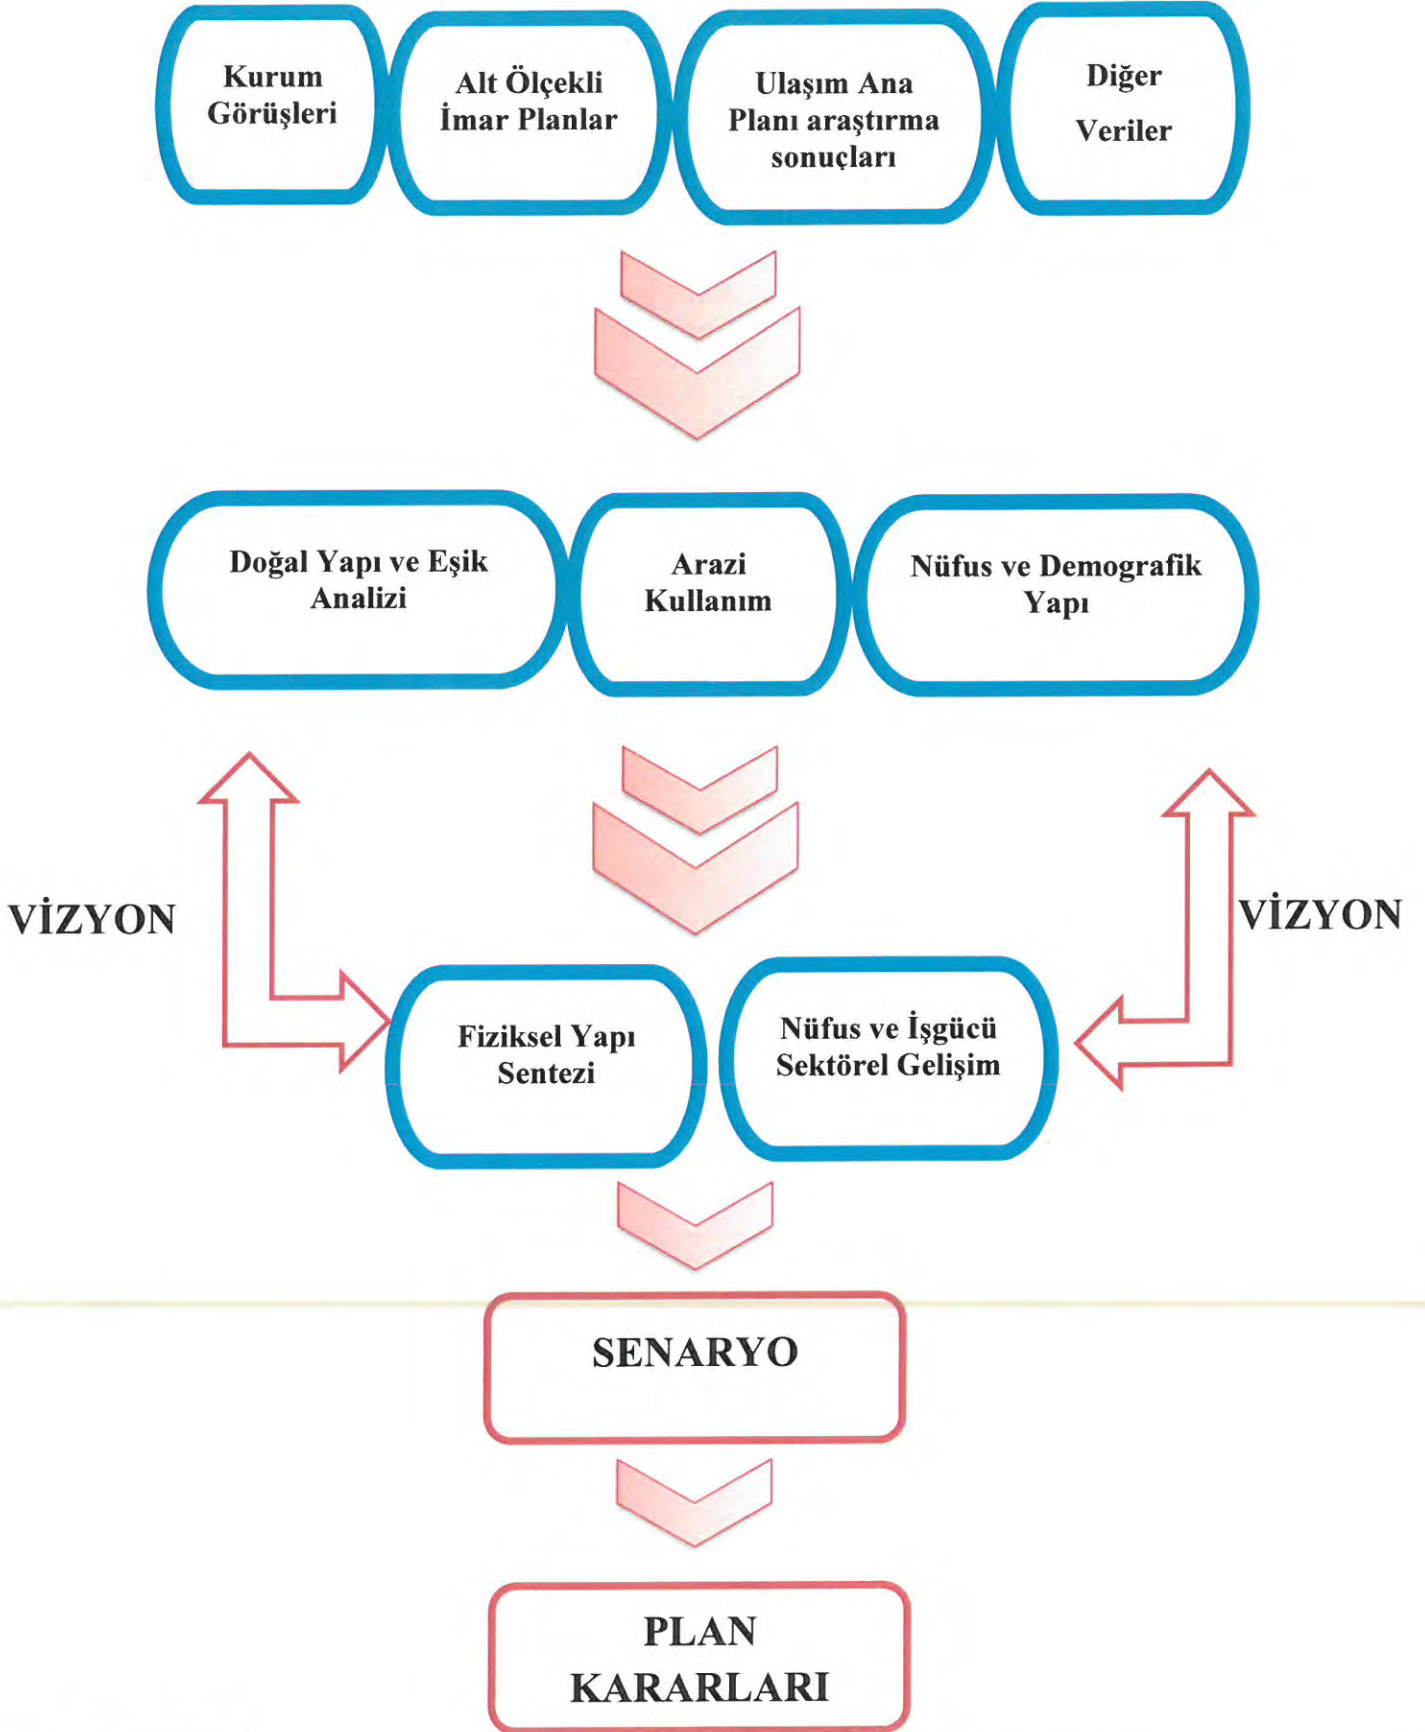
Kurum Görüşleri

Alt Ölçekli İmar Planlar

Ulaşım Ana Planı araştırma sonuçları

Diğer Veriler

Doğal Yapı ve Eşik Analizi

Arazi Kullanım

Nüfus ve Demografik Yapı

VİZYON

VİZYON

Fiziksel Yapı Sentezi

Nüfus ve İşgücü Sektörel Gelişim

SENARYO

PLAN KARARLARI